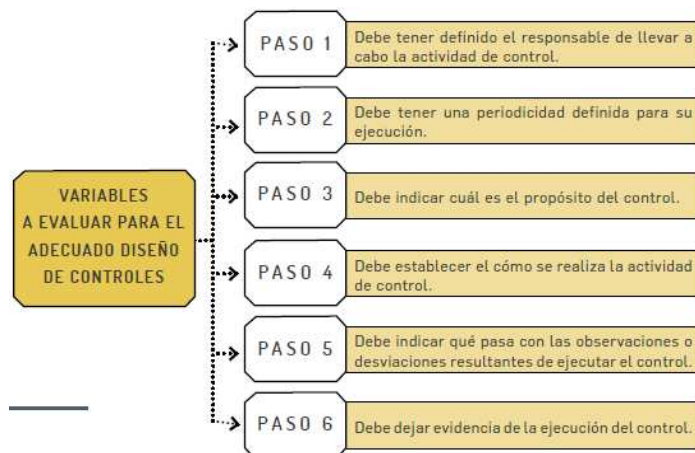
VARIABLES A EVALUAR PARA EL ADECUADO DISEÑO DE CONTROLES

PASO 1
Debe tener definido el responsable de llevar a cabo la actividad de control.

PASO 2
Debe tener una periodicidad definida para su ejecución.

PASO 3
Debe indicar cuál es el propósito del control.

PASO 4
Debe establecer el cómo se realiza la actividad de control.

PASO 5
Debe indicar qué pasa con las observaciones o desviaciones resultantes de ejecutar el control.

PASO 6
Debe dejar evidencia de la ejecución del control.